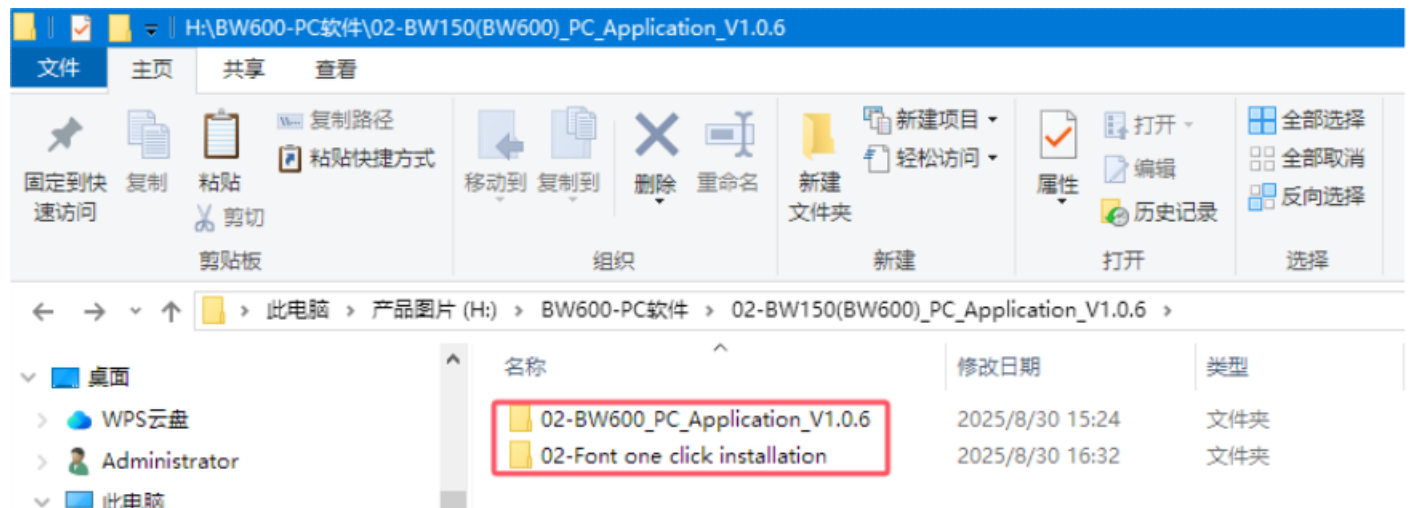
H:\BW600-PC软件\02-BW150(BW600)_PC_Application_V1.0.6

文件 主页 共享 查看

固定到快速访问 复制 粘贴 复制路径 粘贴快捷方式 剪切
剪贴板

移动到 复制到 删除 重命名
组织

新建文件夹 新建项目 轻松访问
新建

属性 打开 编辑 历史记录
打开

全部选择 全部取消 反向选择
选择

此电脑 › 产品图片 (H:) › BW600-PC软件 › 02-BW150(BW600)_PC_Application_V1.0.6 ›

桌面
WPS云盘
Administrator
此电脑

| 名称 | 修改日期 | 类型 |
|---|---|---|
| 02-BW600_PC_Application_V1.0.6 | 2025/8/30 15:24 | 文件夹 |
| 02-Font one click installation | 2025/8/30 16:32 | 文件夹 |